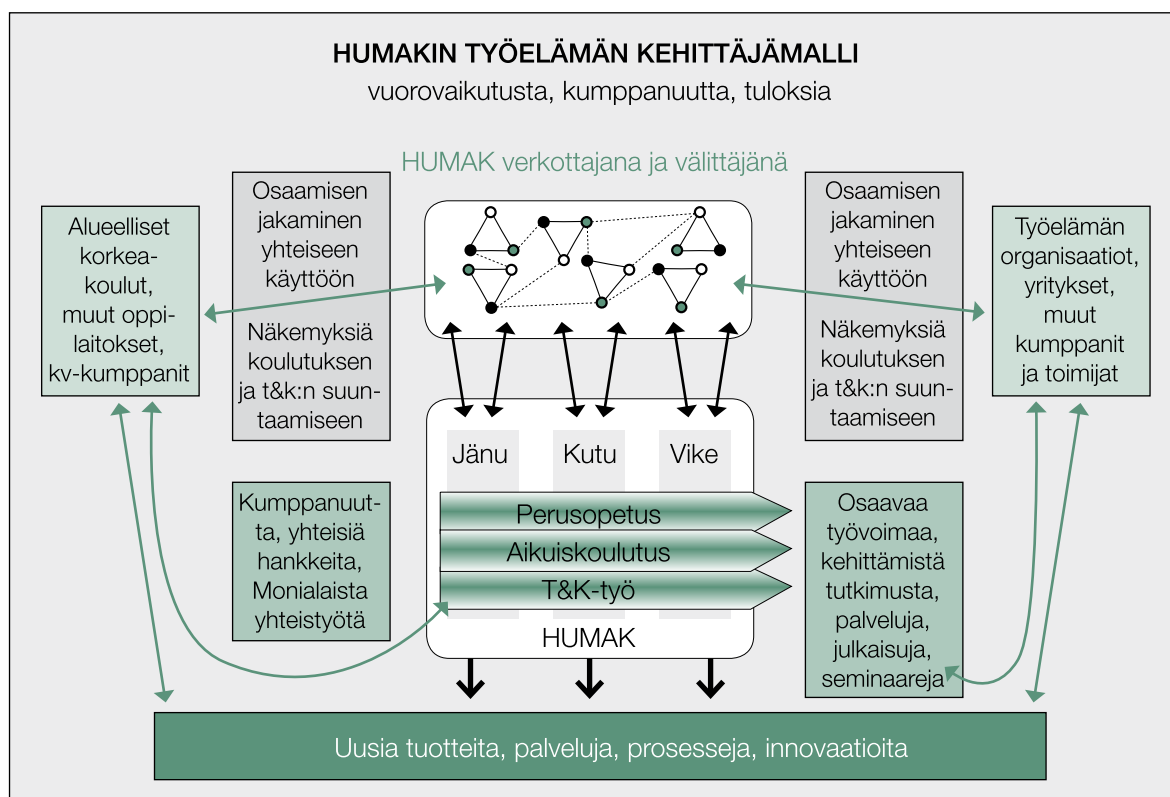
HUMAKIN TYÖELÄMÄN KEHITTÄJÄMALLI
vuorovaikutusta, kumppanuutta, tuloksia

HUMAK verkottajana ja välittäjänä

Alueelliset korkeakoulut, muut oppilaitokset, kv-kumppanit

Osaamisen jakaminen yhteiseen käyttöön

Näkemyksiä koulutuksen ja t&k:n suuntaamiseen

Osaamisen jakaminen yhteiseen käyttöön

Näkemyksiä koulutuksen ja t&k:n suuntaamiseen

Työelämän organisaatiot, yritykset, muut kumppanit ja toimijat

Jänu

Kutu

Vike

Kumppanuutta, yhteisiä hankkeita, Monialaista yhteistyötä

Perusopetus

Aikuiskoulutus

T&K-työ

HUMAK

Osaavaa työvoimaa, kehittämistä tutkimusta, palveluja, julkaisuja, seminaareja

Uusia tuotteita, palveluja, prosesseja, innovaatioita